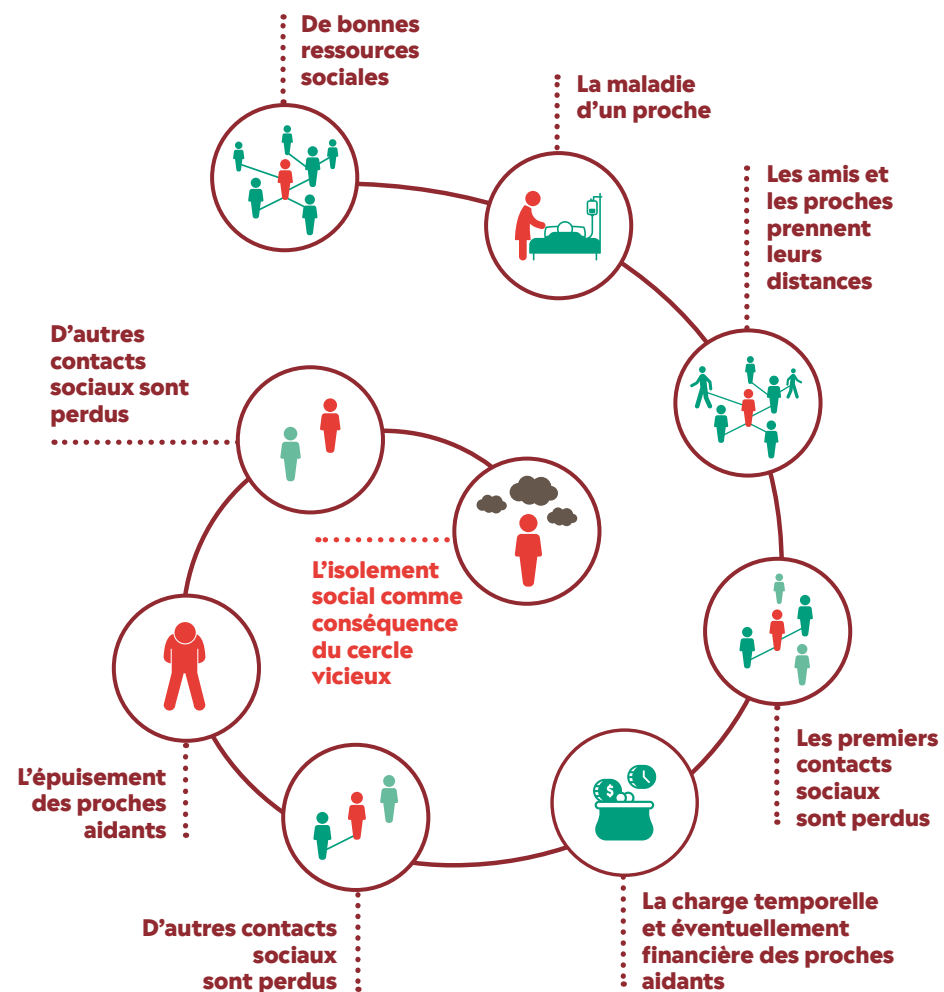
De bonnes ressources sociales

La maladie d’un proche

Les amis et les proches prennent leurs distances

Les premiers contacts sociaux sont perdus

La charge temporelle et éventuellement financière des proches aidants

D’autres contacts sociaux sont perdus

L’épuisement des proches aidants

D’autres contacts sociaux sont perdus

L’isolement social comme conséquence du cercle vicieux